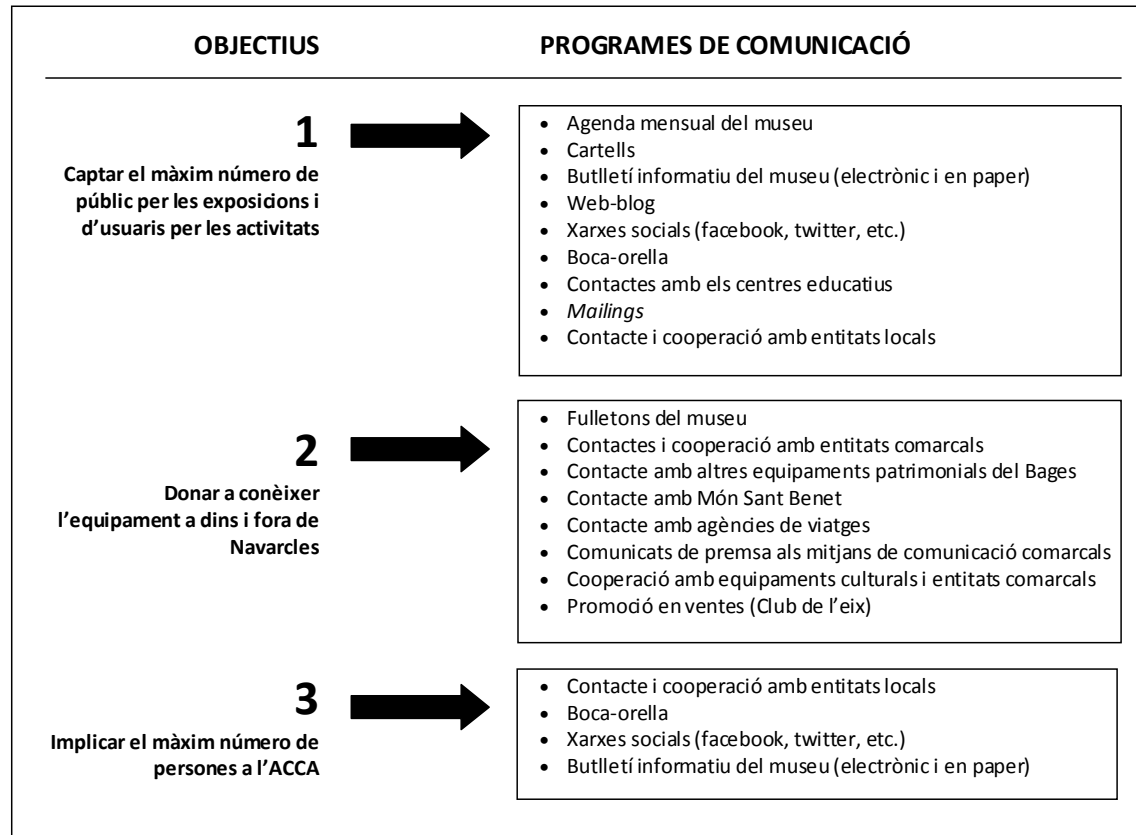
OBJECTIUS

PROGRAMES DE COMUNICACIÓ

1

Captar el màxim número de públic per les exposicions i d'usuaris per les activitats

- Agenda mensual del museu
- Cartells
- Butlletí informatiu del museu (electrònic i en paper)
- Web-blog
- Xarxes socials (facebook, twitter, etc.)
- Boca-orella
- Contactes amb els centres educatius
- *Mailings*
- Contacte i cooperació amb entitats locals

2

Donar a conèixer l'equipament a dins i fora de Navarcles

- Fulletons del museu
- Contactes i cooperació amb entitats comarcals
- Contacte amb altres equipaments patrimonials del Bages
- Contacte amb Món Sant Benet
- Contacte amb agències de viatges
- Comunicats de premsa als mitjans de comunicació comarcals
- Cooperació amb equipaments culturals i entitats comarcals
- Promoció en ventes (Club de l'eix)

3

Implicar el màxim número de persones a l'ACCA

- Contacte i cooperació amb entitats locals
- Boca-orella
- Xarxes socials (facebook, twitter, etc.)
- Butlletí informatiu del museu (electrònic i en paper)